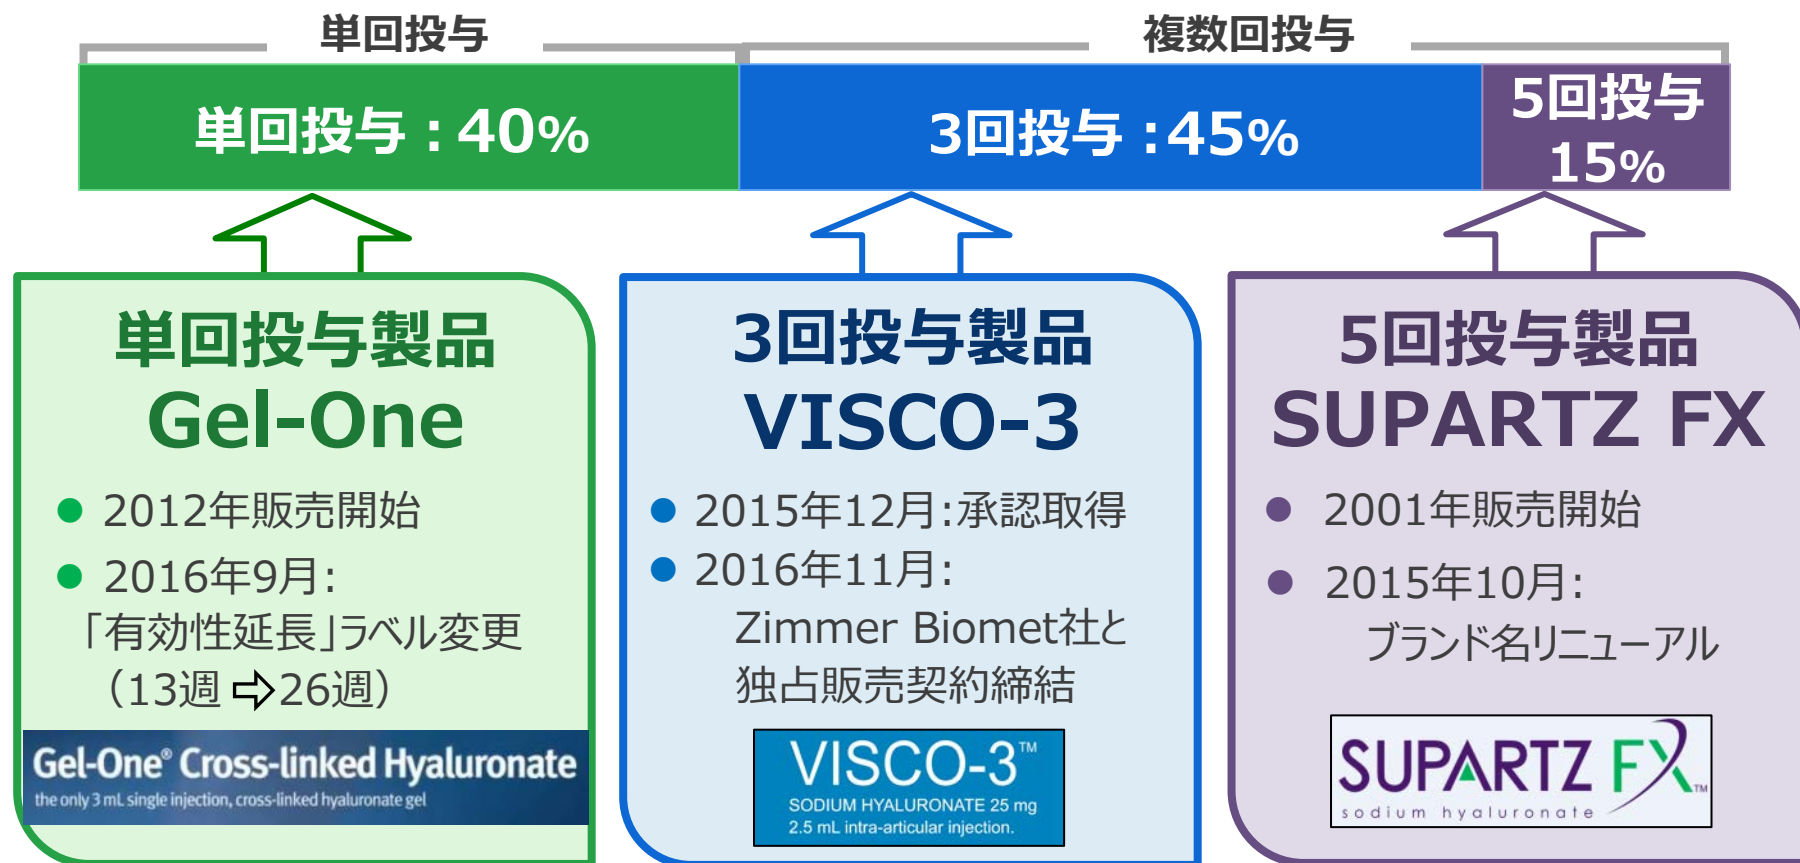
単回投与

複数回投与

単回投与：40%

3回投与：45%

5回投与
15%

単回投与製品
Gel-One

● 2012年販売開始
● 2016年9月:
「有効性延長」ラベル変更
（13週 ⇨ 26週）

Gel-One® Cross-linked Hyaluronate
the only 3 mL single injection, cross-linked hyaluronate gel

3回投与製品
VISCO-3

● 2015年12月:承認取得
● 2016年11月:
Zimmer Biomet社と
独占販売契約締結

VISCO-3™
SODIUM HYALURONATE 25 mg
2.5 mL intra-articular injection.

5回投与製品
SUPARTZ FX

● 2001年販売開始
● 2015年10月:
ブランド名リニューアル

SUPARTZ FX™
sodium hyaluronate